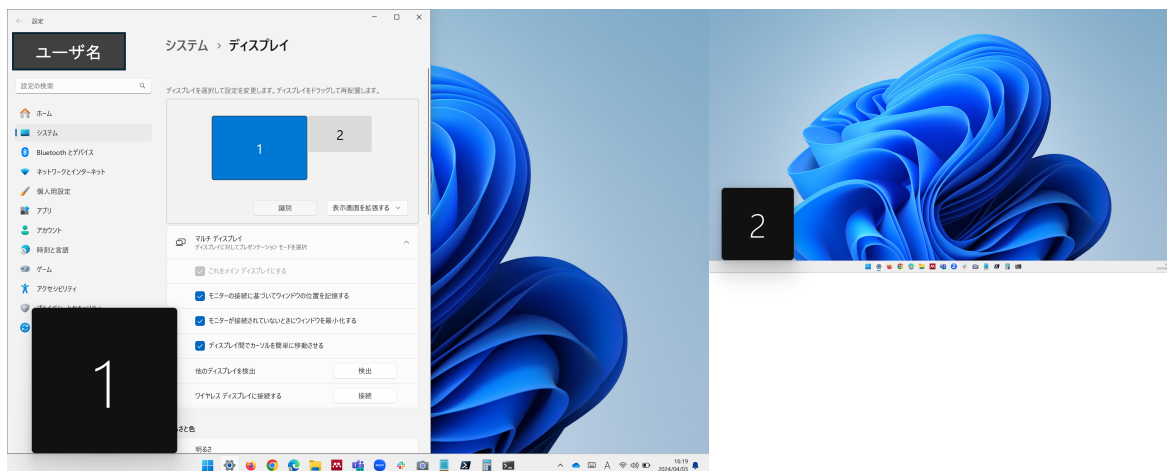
設定

ユーザ名

設定の検索

ホーム
システム
Bluetooth とデバイス
ネットワークとインターネット
個人用設定
アプリ
アカウント
時刻と言語
ゲーム
アクセシビリティ
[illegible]

システム › ディスプレイ

ディスプレイを選択して設定を変更します。ディスプレイをドラッグして再配置します。

1
2

識別
表示画面を拡張する

マルチ ディスプレイ
ディスプレイに対してプレゼンテーション モードを選択

これをメイン ディスプレイにする
モニターの接続に基づいてウィンドウの位置を記憶する
モニターが接続されていないときにウィンドウを最小化する
ディスプレイ間でカーソルを簡単に移動させる
他のディスプレイを検出
検出
ワイヤレス ディスプレイに接続する
接続

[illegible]さと色
明るさ

1

2

16:19
2024/04/03